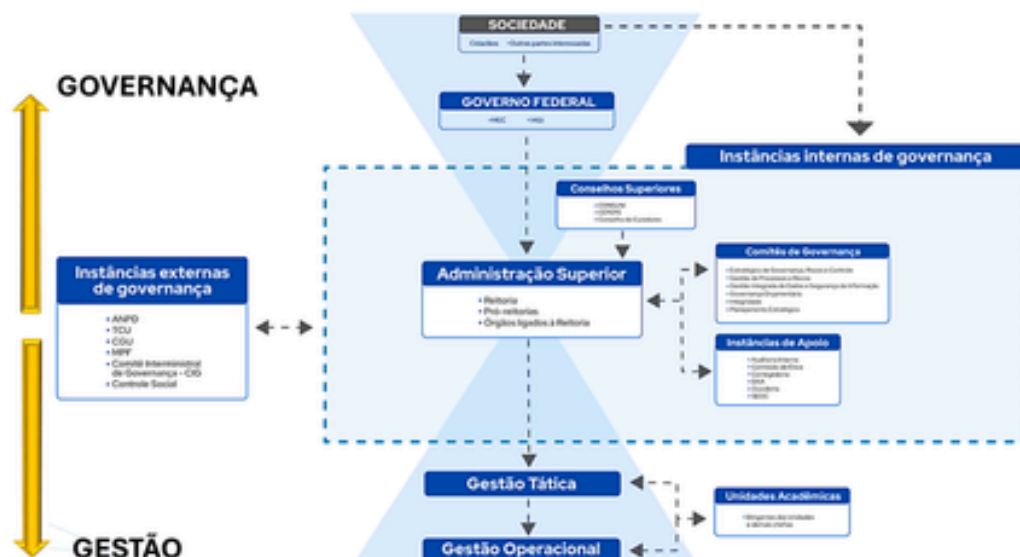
GOVERNANÇA

SOCIEDADE
Cidadãos • Outras partes interessadas

GOVERNO FEDERAL
• MEC • MGI

Instâncias internas de governança

Conselhos Superiores
• CONSUNI
• CONSEPE
• Conselho de Curadores

Instâncias externas de governança
• ANPD
• TCU
• CGU
• MPF
• Comitê Interministerial de Governança - CIG
• Controle Social

Administração Superior
• Reitoria
• Pró-reitorias
• Órgãos ligados à Reitoria

Comitês de Governança
• Estratégico de Governança, Riscos e Controle
• Gestão de Processos e Riscos
• Gestão Integrada de Dados e Segurança da Informação
• Governança Orçamentária
• Integridade
• Planejamento Estratégico

Instâncias de Apoio
• Auditoria Interna
• Comissão de Ética
• Corregedoria
• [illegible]
• Ouvidoria
• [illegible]

Gestão Tática

Unidades Acadêmicas
• Dirigentes das Unidades e demais chefias

GESTÃO

Gestão Operacional